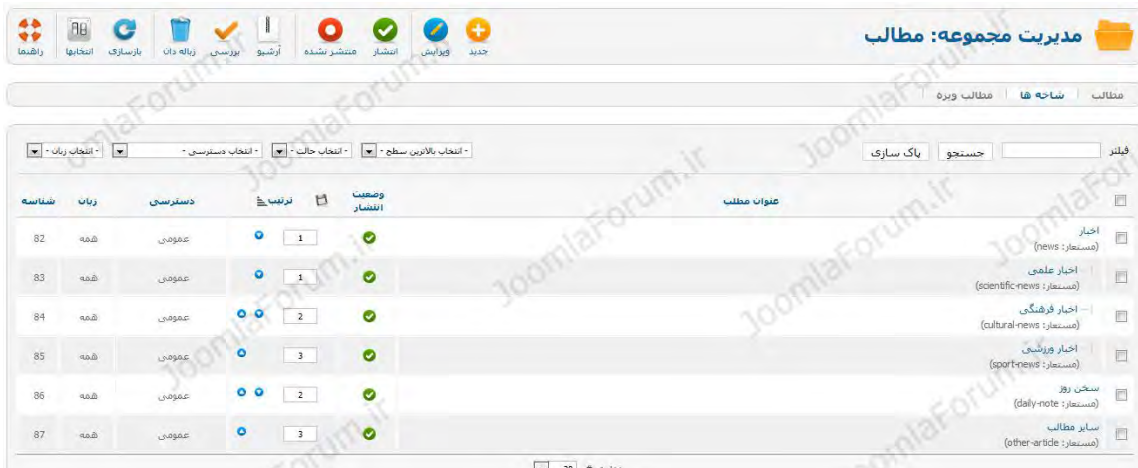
مدیریت مجموعه: مطالب

جدید | ویرایش | انتشار | منتشر نشده | آرشیو | بررسی | زباله دان | بازسازی | انتخابها | راهنما

مطالب | شاخه ها | مطالب ویژه

فیلتر [ ] جستجو | پاک سازی

- انتخاب بالاترین سطح - | - انتخاب حالت - | - انتخاب دسترسی - | - انتخاب زبان -

| | عنوان مطلب | وضعیت انتشار | ترتیب | دسترسی | زبان | شناسه |
|---|---|---|---|---|---|---|
| | اخبار (مستعار: news) | | 1 | عمومی | همه | 82 |
| | اخبار علمی (مستعار: scientific-news) | | 1 | عمومی | همه | 83 |
| | اخبار فرهنگی (مستعار: cultural-news) | | 2 | عمومی | همه | 84 |
| | اخبار ورزشی (مستعار: sport-news) | | 3 | عمومی | همه | 85 |
| | سخن روز (مستعار: daily-note) | | 2 | عمومی | همه | 86 |
| | سایر مطالب (مستعار: other-article) | | 3 | عمومی | همه | 87 |

JoomlaForum.ir